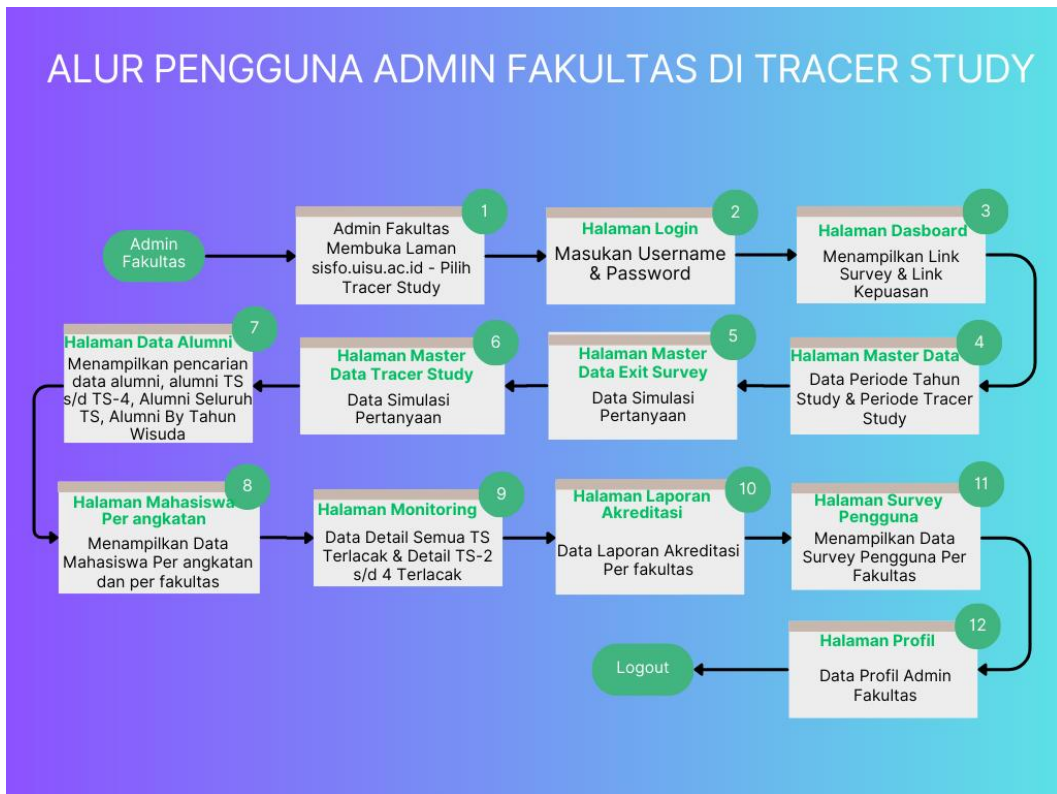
ALUR PENGGUNA ADMIN FAKULTAS DI TRACER STUDY

Admin Fakultas

1
Admin Fakultas Membuka Laman sisfo.uisu.ac.id - Pilih Tracer Study

2
Halaman Login
Masukan Username & Password

3
Halaman Dasboard
Menampilkan Link Survey & Link Kepuasan

4
Halaman Master Data
Data Periode Tahun Study & Periode Tracer Study

5
Halaman Master Data Exit Survey
Data Simulasi Pertanyaan

6
Halaman Master Data Tracer Study
Data Simulasi Pertanyaan

7
Halaman Data Alumni
Menampilkan pencarian data alumni, alumni TS s/d TS-4, Alumni Seluruh TS, Alumni By Tahun Wisuda

8
Halaman Mahasiswa Per angkatan
Menampilkan Data Mahasiswa Per angkatan dan per fakultas

9
Halaman Monitoring
Data Detail Semua TS Terlacak & Detail TS-2 s/d 4 Terlacak

10
Halaman Laporan Akreditasi
Data Laporan Akreditasi Per fakultas

11
Halaman Survey Pengguna
Menampilkan Data Survey Pengguna Per Fakultas

12
Halaman Profil
Data Profil Admin Fakultas

Logout